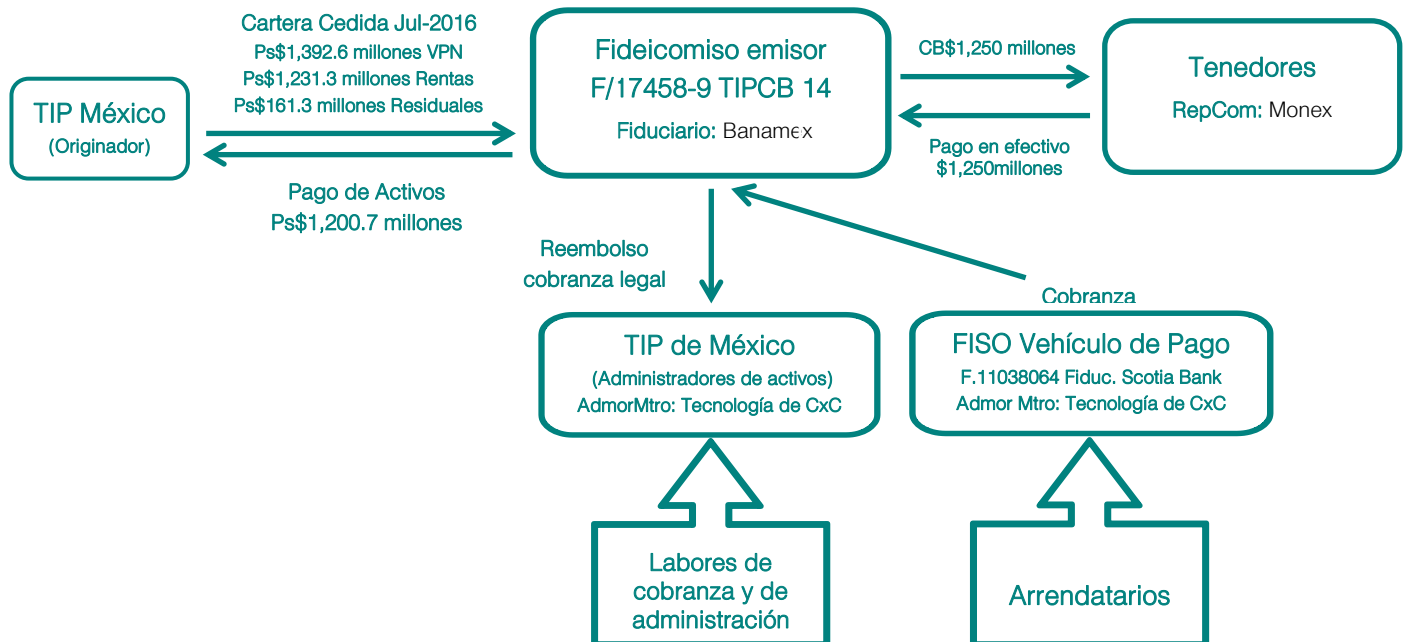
TIP México
(Originador)

Cartera Cedida Jul-2016
Ps$1,392.6 millones VPN
Ps$1,231.3 millones Rentas
Ps$161.3 millones Residuales

Pago de Activos
Ps$1,200.7 millones

Fideicomiso emisor
F/17458-9 TIPCB 14
Fiduciario: Banamex

CB$1,250 millones

Pago en efectivo
$1,250millones

Tenedores
RepCom: Monex

Reembolso
cobranza legal

Cobranza

TIP de México
(Administradores de activos)
AdmorMtro: Tecnología de CxC

FISO Vehículo de Pago
F.11038064 Fiduc. Scotia Bank
Admor Mtro: Tecnología de CxC

Labores de
cobranza y de
administración

Arrendatarios